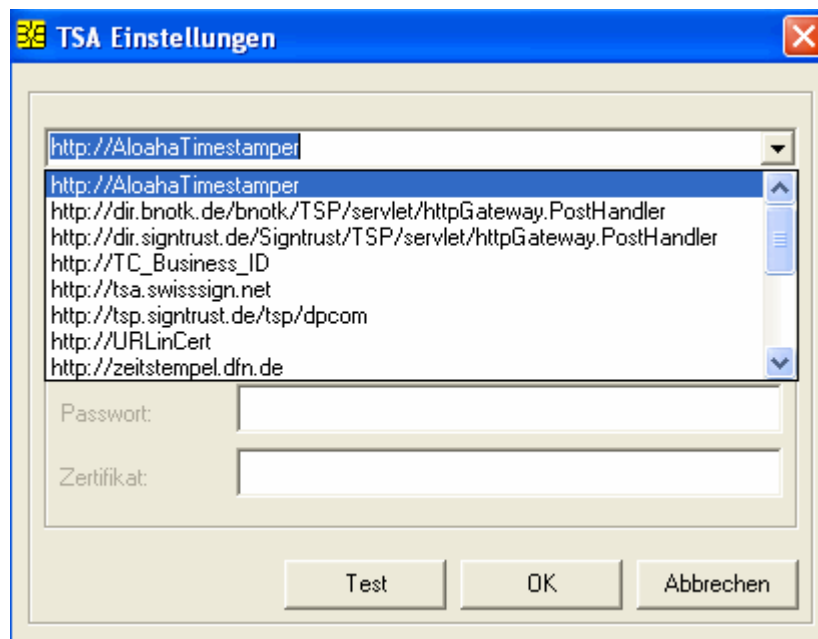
TSA Einstellungen

http://AloahaTimestamper

http://AloahaTimestamper
http://dir.bnotk.de/bnotk/TSP/servlet/httpGateway.PostHandler
http://dir.signtrust.de/Signtrust/TSP/servlet/httpGateway.PostHandler
http://TC_Business_ID
http://tsa.swisssign.net
http://tsp.signtrust.de/tsp/dpcom
http://URLinCert
http://zeitstempel.dfn.de

Passwort:

Zertifikat:

Test

OK

Abbrechen